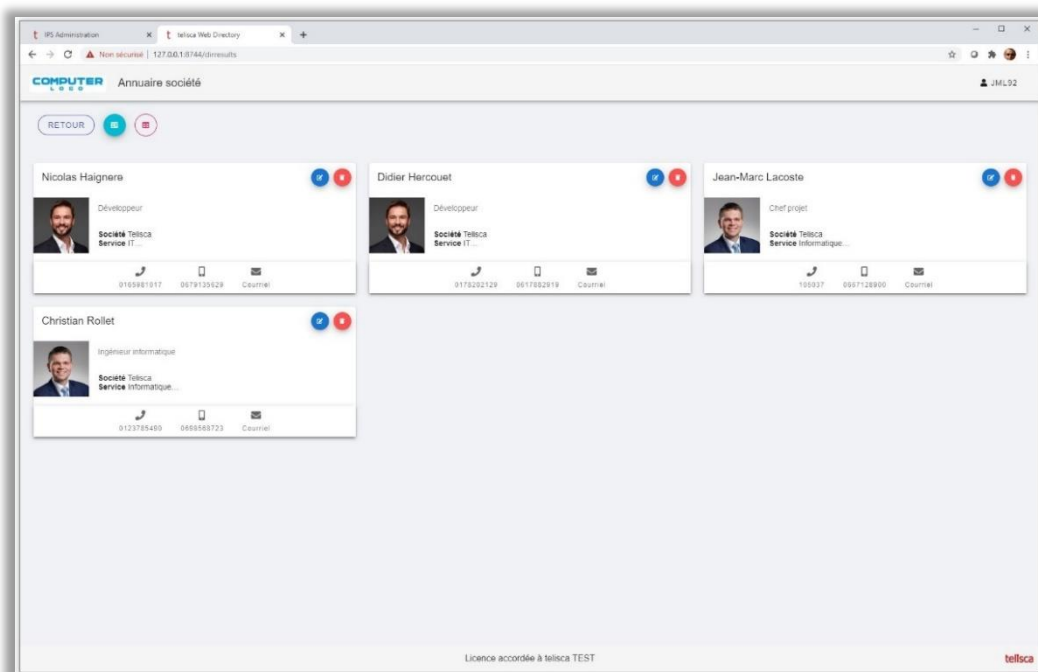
t IPS Administration ×
t telisca Web Directory ×
+
Non sécurisé | 127.0.0.1:8744/dirresults

COMPUTER LOGO
Annuaire société
JML92

RETOUR

Nicolas Haignere
Développeur
Société Telisca
Service IT ...
0165981017
0679135629
Courriel

Didier Hercouet
Développeur
Société Telisca
Service IT ...
0178292129
0617882919
Courriel

Jean-Marc Lacoste
Chef projet
Société Telisca
Service Informatique...
105937
0667128900
Courriel

Christian Rollet
Ingénieur informatique
Société Telisca
Service Informatique...
0123785480
0668568723
Courriel

Licence accordée à telisca TEST
telisca